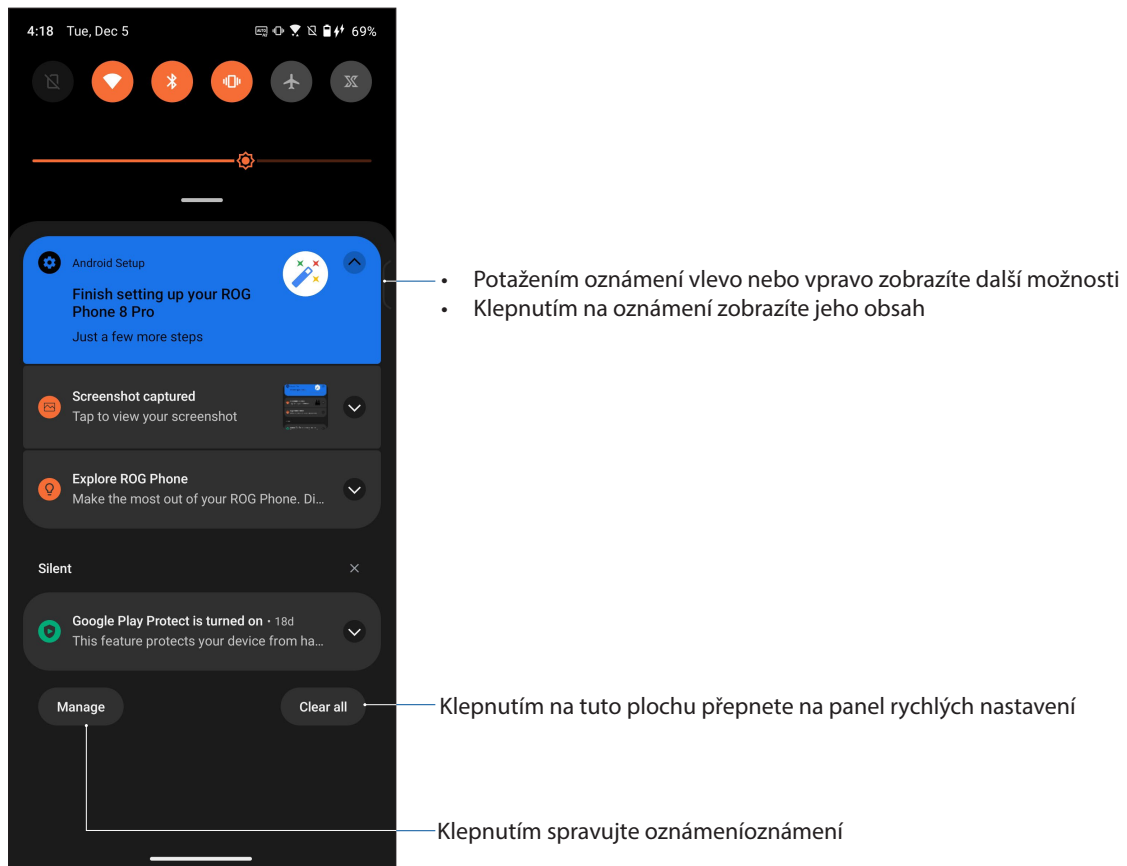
4:18 Tue, Dec 5 69%

Android Setup

Finish setting up your ROG Phone 8 Pro

Just a few more steps

Screenshot captured

Tap to view your screenshot

Explore ROG Phone

Make the most out of your ROG Phone. Di...

Silent

Google Play Protect is turned on • 18d

This feature protects your device from ha...

Manage

Clear all

• Potažením oznámení vlevo nebo vpravo zobrazíte další možnosti
• Klepnutím na oznámení zobrazíte jeho obsah

Klepnutím na tuto plochu přepnete na panel rychlých nastavení

Klepnutím spravujte oznámeníoznámení